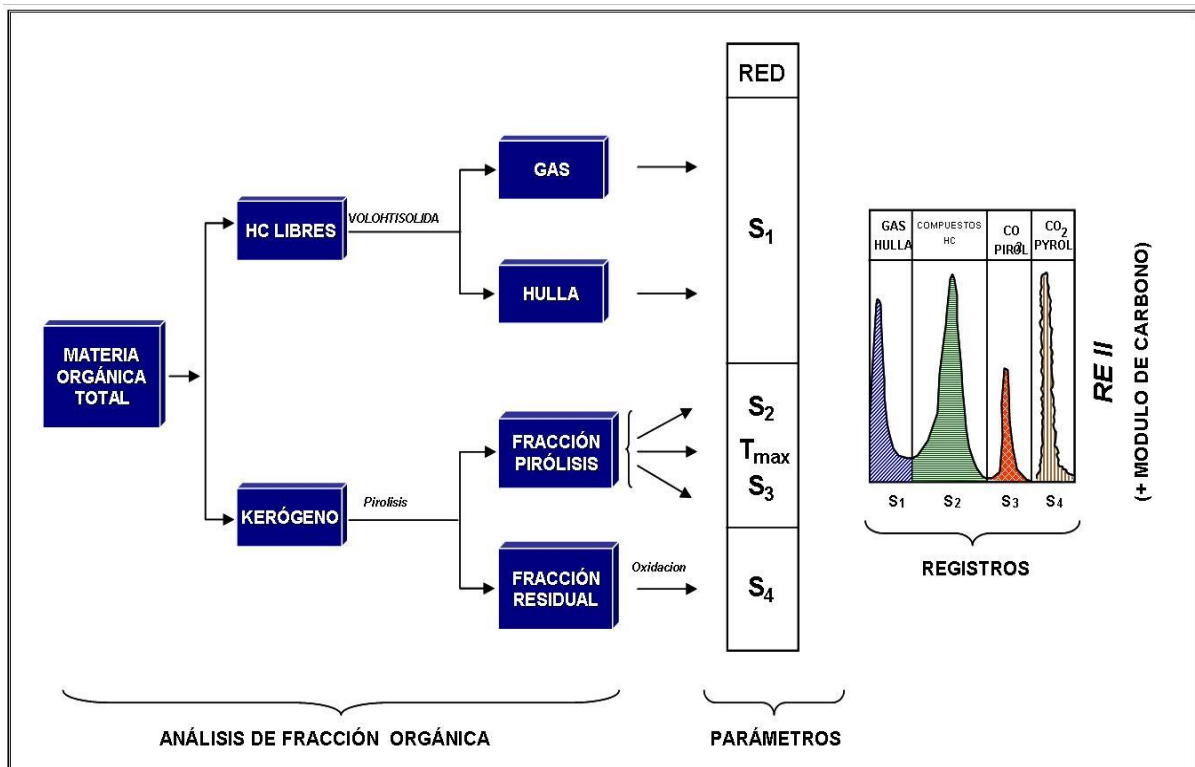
MATERIA ORGÁNICA TOTAL

HC LIBRES

VOLOHTISOLIDA

GAS

HULLA

KERÓGENO

Pirolisis

FRACCIÓN PIRÓLISIS

FRACCIÓN RESIDUAL

Oxidacion

RED

$S_1$

$S_2$

$T_{max}$

$S_3$

$S_4$

GAS HULLA

COMPUESTOS HC

CO$_2$ PIROL

CO$_2$ PYROL

$S_1$ $S_2$ $S_3$ $S_4$

REGISTROS

RE II

(+ MODULO DE CARBONO)

ANÁLISIS DE FRACCIÓN ORGÁNICA

PARÁMETROS